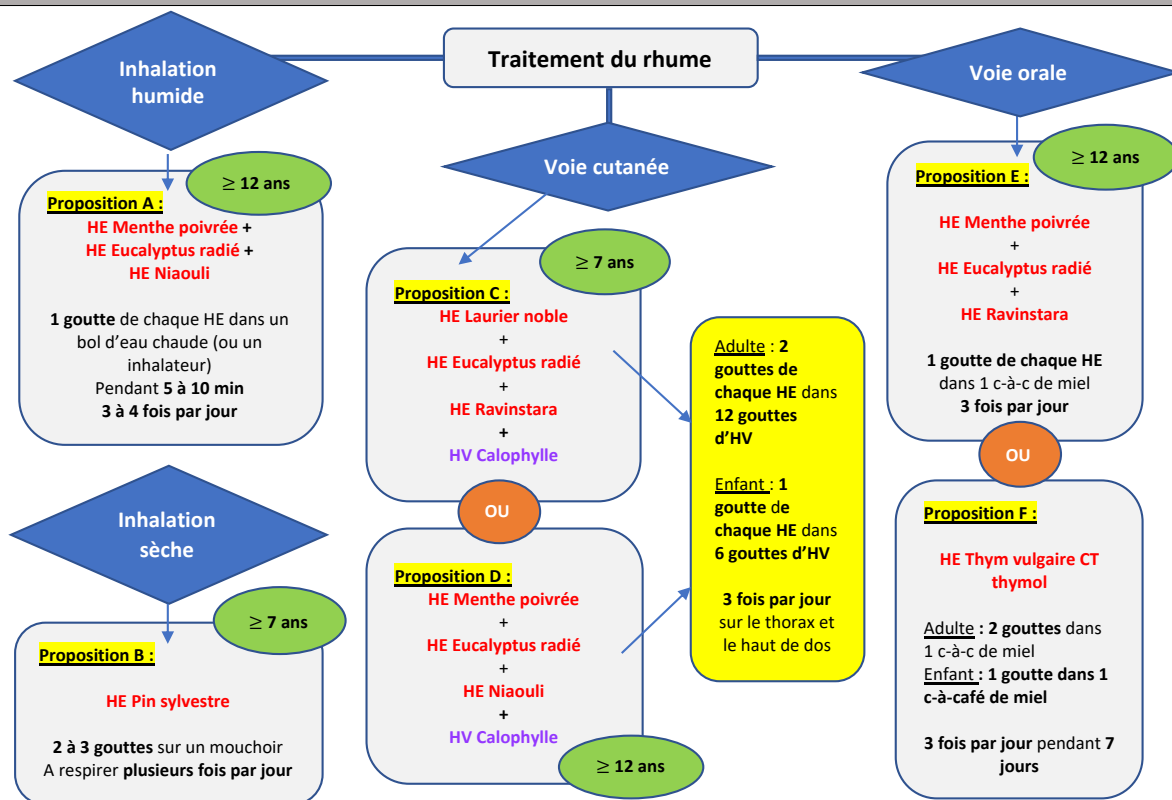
Traitement du rhume

Inhalation humide

≥ 12 ans

Proposition A :
HE Menthe poivrée +
HE Eucalyptus radié +
HE Niaouli

1 goutte de chaque HE dans un bol d'eau chaude (ou un inhalateur)
Pendant 5 à 10 min
3 à 4 fois par jour

Inhalation sèche

≥ 7 ans

Proposition B :

HE Pin sylvestre

2 à 3 gouttes sur un mouchoir
A respirer plusieurs fois par jour

Voie cutanée

≥ 7 ans

Proposition C :
HE Laurier noble
+
HE Eucalyptus radié
+
HE Ravinstara
+
HV Calophylle

OU

Proposition D :
HE Menthe poivrée
+
HE Eucalyptus radié
+
HE Niaouli
+
HV Calophylle

≥ 12 ans

Adulte : 2 gouttes de chaque HE dans 12 gouttes d'HV

Enfant : 1 goutte de chaque HE dans 6 gouttes d'HV

3 fois par jour sur le thorax et le haut de dos

Voie orale

≥ 12 ans

Proposition E :

HE Menthe poivrée
+
HE Eucalyptus radié
+
HE Ravinstara

1 goutte de chaque HE dans 1 c-à-c de miel
3 fois par jour

OU

Proposition F :

HE Thym vulgaire CT thymol

Adulte : 2 gouttes dans 1 c-à-c de miel
Enfant : 1 goutte dans 1 c-à-café de miel

3 fois par jour pendant 7 jours